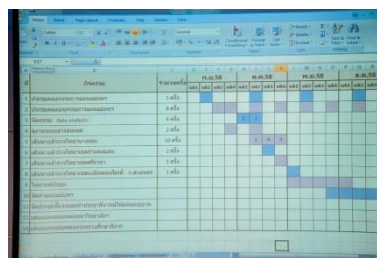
| | กิจกรรม | จำนวนครั้ง | ก.ย.58 | | | | ต.ค.58 | | | | พ.ย.58 | | | |
|---|---|---|---|---|---|---|---|---|---|---|---|---|---|---|
| | | | wk1 | wk2 | wk3 | wk4 | wk1 | wk2 | wk3 | wk4 | wk1 | wk2 | wk3 | wk4 |
| 1 | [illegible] | 3 ครั้ง | | | | | | | | | | | | |
| 2 | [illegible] | 4 ครั้ง | | | | | | | | | | | | |
| 3 | วิเคราะห์ data analysis | 2 ครั้ง | | | | | 1 | 2 | | | | | | |
| 4 | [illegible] | 4 ครั้ง | | | | | | | | | | | | |
| 5 | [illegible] | 10 ครั้ง | | | | | | 3 | 4 | 6 | | | | |
| 6 | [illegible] | 2 ครั้ง | | | | | | | | | | | | |
| 7 | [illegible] | 3 ครั้ง | | | | | | | | | | | | |
| 8 | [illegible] | 1 ครั้ง | | | | | | | | | | | | |
| 9 | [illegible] | | | | | | | | | | | | | |
| 10 | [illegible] | | | | | | | | | | | | | |
| 11 | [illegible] | | | | | | | | | | | | | |
| 12 | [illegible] | | | | | | | | | | | | | |
| 13 | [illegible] | | | | | | | | | | | | | |